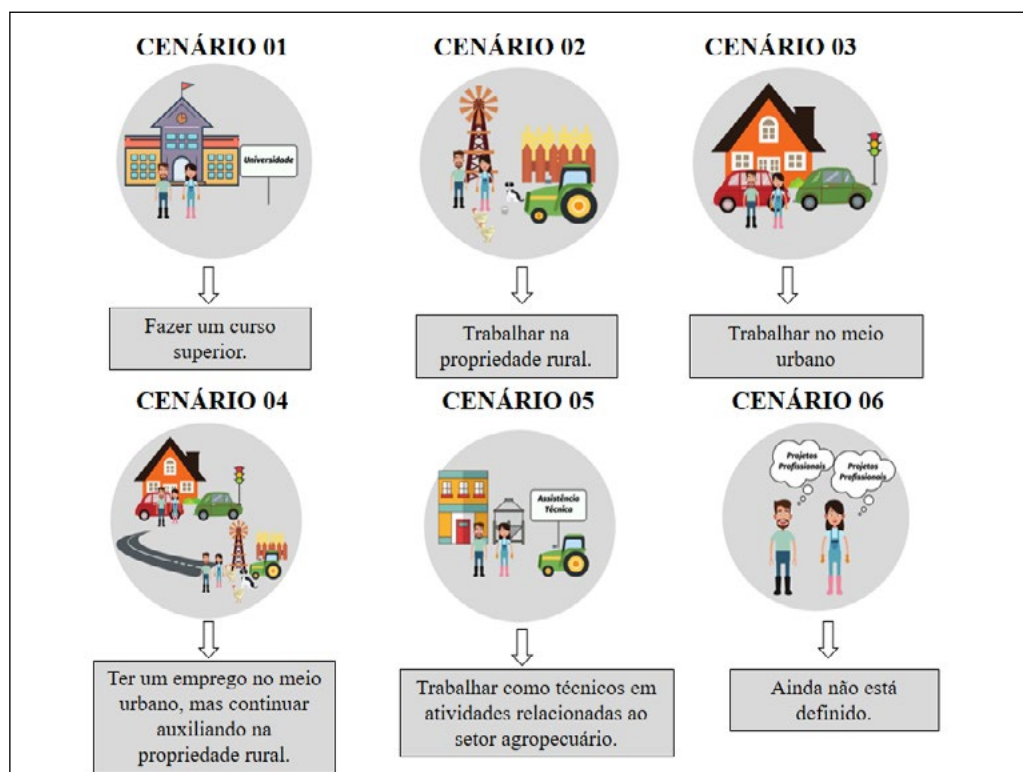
CENÁRIO 01

Universidade

Fazer um curso superior.

CENÁRIO 02

Trabalhar na propriedade rural.

CENÁRIO 03

Trabalhar no meio urbano

CENÁRIO 04

Ter um emprego no meio urbano, mas continuar auxiliando na propriedade rural.

CENÁRIO 05

Assistência Técnica

Trabalhar como técnicos em atividades relacionadas ao setor agropecuário.

CENÁRIO 06

Projetos Profissionais

Projetos Profissionais

Ainda não está definido.